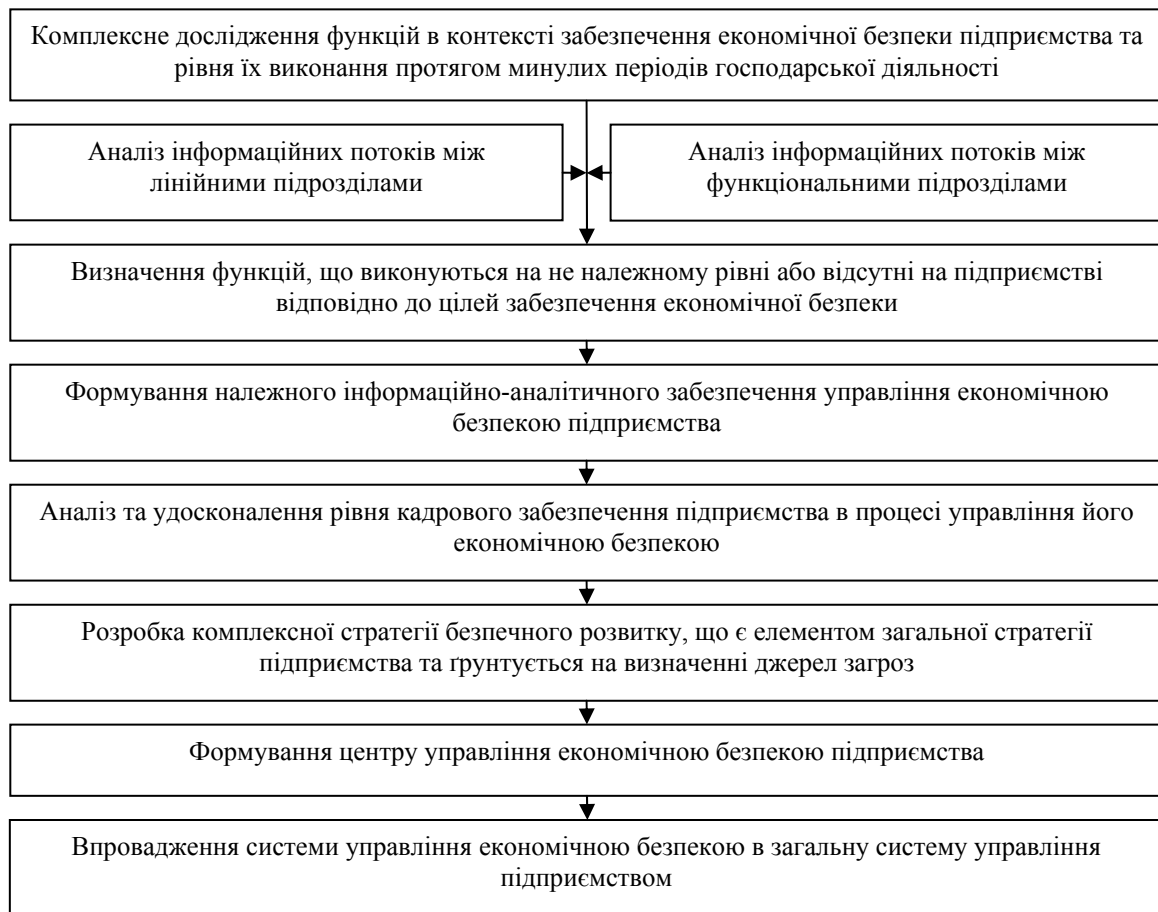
Комплексне дослідження функцій в контексті забезпечення економічної безпеки підприємства та рівня їх виконання протягом минулих періодів господарської діяльності

Аналіз інформаційних потоків між лінійними підрозділами

Аналіз інформаційних потоків між функціональними підрозділами

Визначення функцій, що виконуються на не належному рівні або відсутні на підприємстві відповідно до цілей забезпечення економічної безпеки

Формування належного інформаційно-аналітичного забезпечення управління економічною безпекою підприємства

Аналіз та удосконалення рівня кадрового забезпечення підприємства в процесі управління його економічною безпекою

Розробка комплексної стратегії безпечного розвитку, що є елементом загальної стратегії підприємства та ґрунтується на визначенні джерел загроз

Формування центру управління економічною безпекою підприємства

Впровадження системи управління економічною безпекою в загальну систему управління підприємством